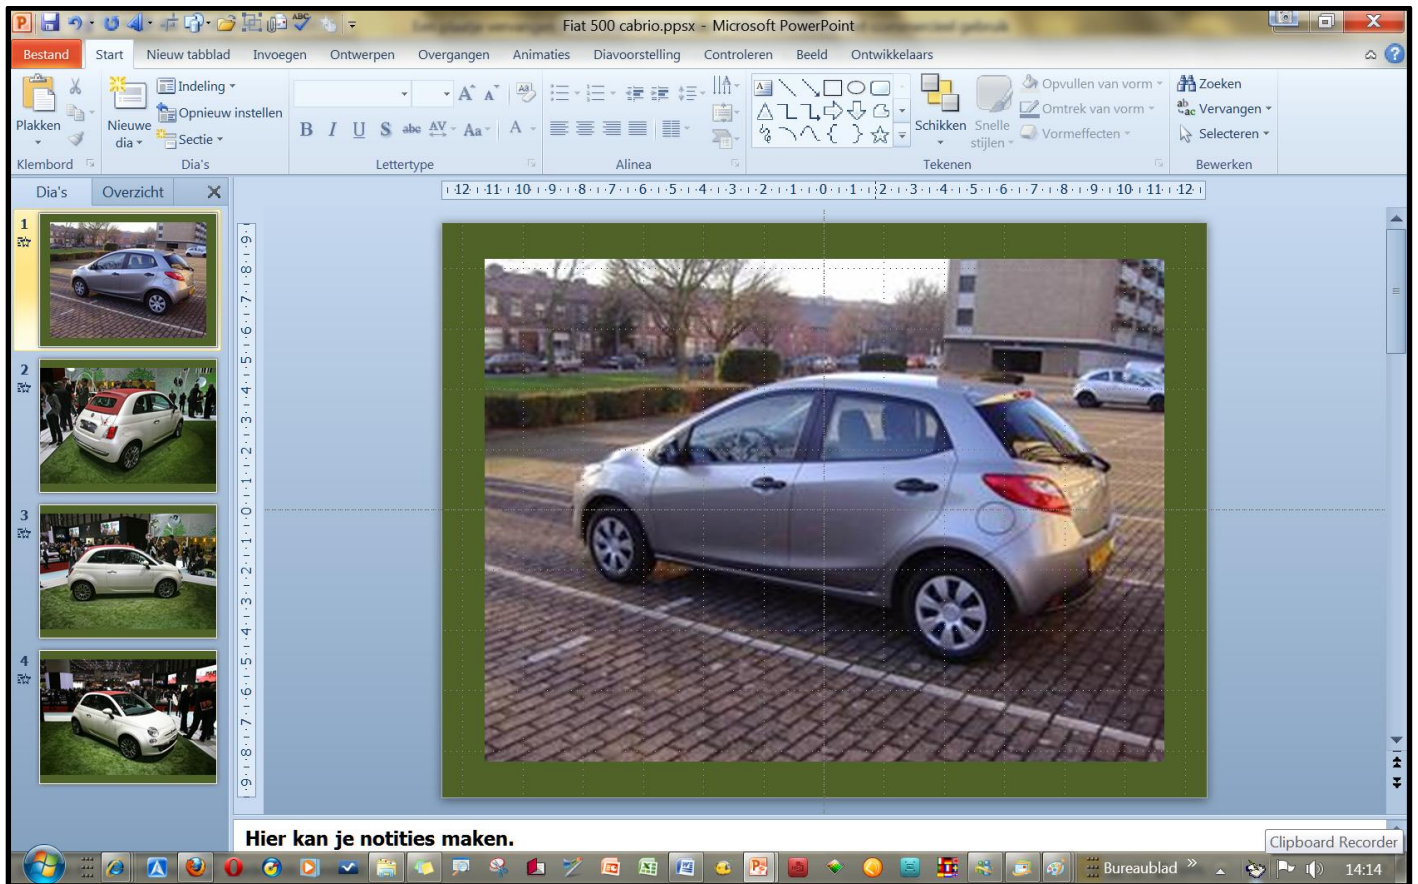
Fiat 500 cabrio.ppsx - Microsoft PowerPoint

Bestand Start Nieuw tabblad Invoegen Ontwerpen Overgangen Animaties Diavoorstelling Controleren Beeld Ontwikkelaars

Plakken
Nieuwe dia
Indeling
Opnieuw instellen
Sectie
Klembord
Dia's
Lettertype
Alinea
Schikken
Snelle stijlen
Opvullen van vorm
Omtrek van vorm
Vormeffecten
Tekenen
Zoeken
Vervangen
Selecteren
Bewerken

Dia's Overzicht

1
2
3
4

·12·11·10·9·8·7·6·5·4·3·2·1·0·1·2·3·4·5·6·7·8·9·10·11·12·

Hier kan je notities maken.

Clipboard Recorder

Bureaublad

14:14